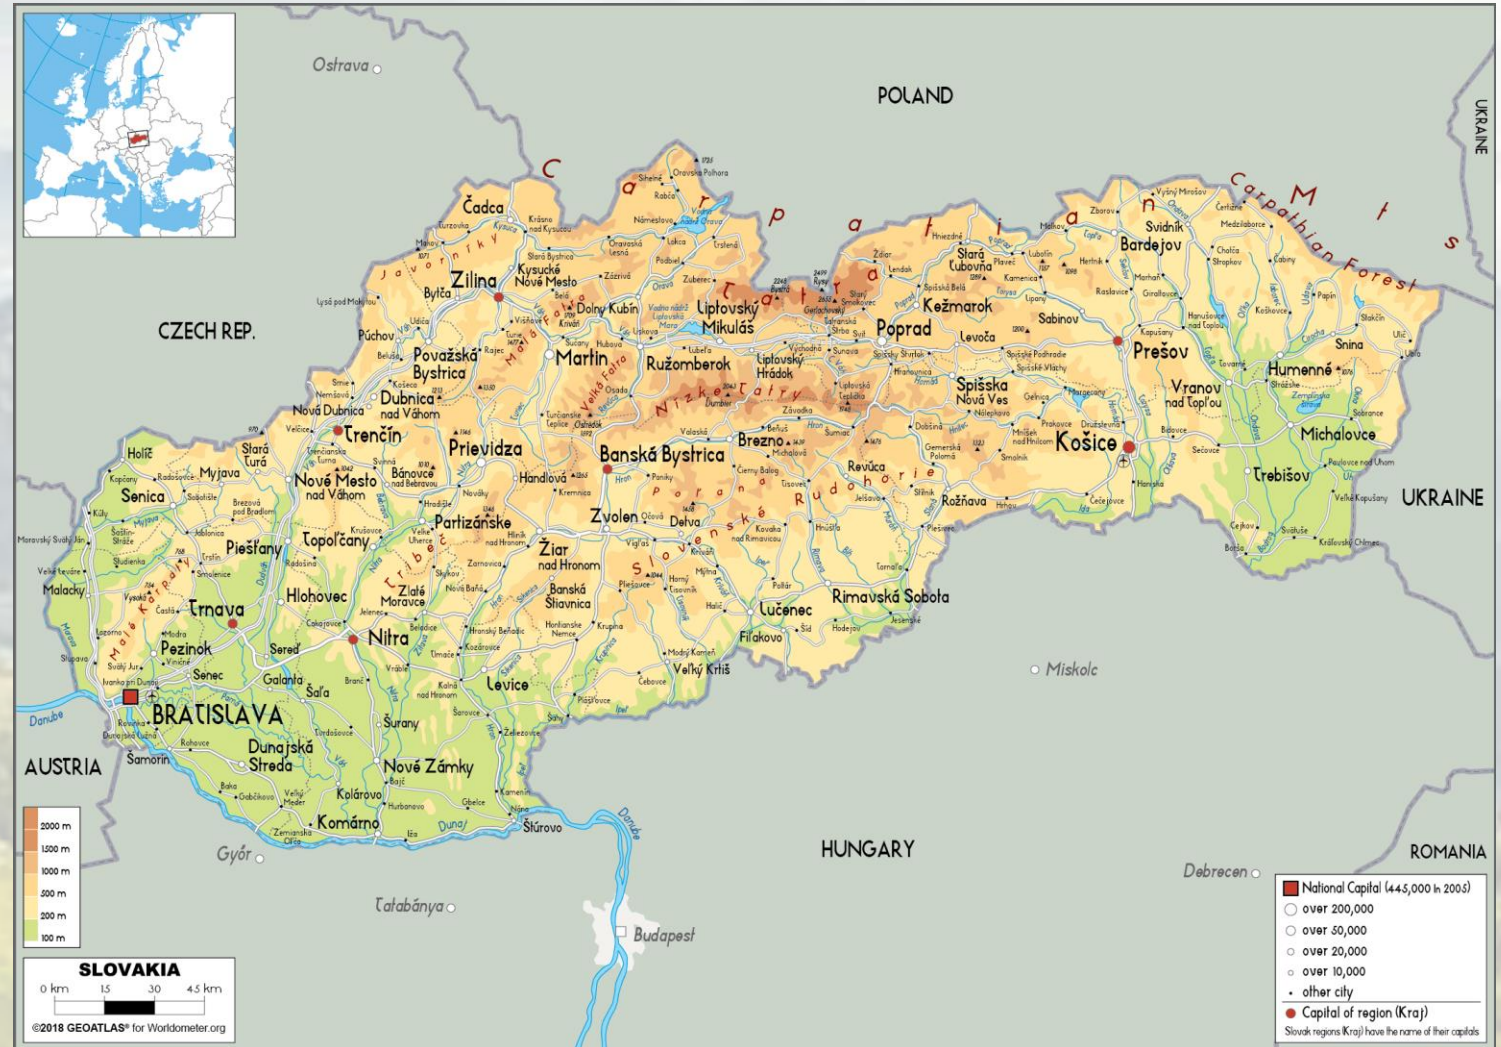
Ostrava

POLAND

UKRAINE

C a r p a t h i a n M t s

Carpathian Forest

Čadca

Žilina

Bytča

Kysucké Nové Mesto

Dolný Kubín

Liptovský Mikuláš

Poprad

Kežmarok

Stará Ľubovňa

Bardejov

Svidník

Sabinov

Prešov

Snina

Humenné

Vranov nad Topľou

Michalovce

Trebišov

Košice

UKRAINE

CZECH REP.

Púchov

Považská Bystrica

Martin

Ružomberok

Liptovský Hrádok

Levoča

Spišská Nová Ves

Dubnica nad Váhom

Nová Dubnica

Trenčín

Prievidza

Banská Bystrica

Brezno

Revúca

Rožňava

Holíč

Stará Turá

Myjava

Senica

Nové Mesto nad Váhom

Bánovce nad Bebravou

Partizánske

Handlová

Zvolen

Detva

Žiar nad Hronom

Banská Štiavnica

Piešťany

Topoľčany

Hlohovec

Zlaté Moravce

Malacky

Trnava

Nitra

Lučenec

Rimavská Sobota

Fiľakovo

Veľký Krtíš

Pezinok

Senec

Sereď

Galanta

Šaľa

Levice

Miskolc

BRATISLAVA

Danube

Šamorín

Dunajská Streda

Šurany

Nové Zámky

AUSTRIA

Kolárovo

Komárno

Štúrovo

Győr

HUNGARY

Tatabánya

Budapest

Debrecen

ROMANIA

Javorníky

Malá Fatra

Veľká Fatra

Nízke Tatry

Slovenské Rudohorie

Poľana

Tribeč

Malé Karpaty

Slovenské

2000 m
1500 m
1000 m
500 m
200 m
100 m

SLOVAKIA
0 km 15 30 45 km
©2018 GEOATLAS® for Worldometer.org

National Capital (445,000 in 2005)
over 200,000
over 50,000
over 20,000
over 10,000
other city
Capital of region (Kraj)
Slovak regions (Kraj) have the name of their capitals